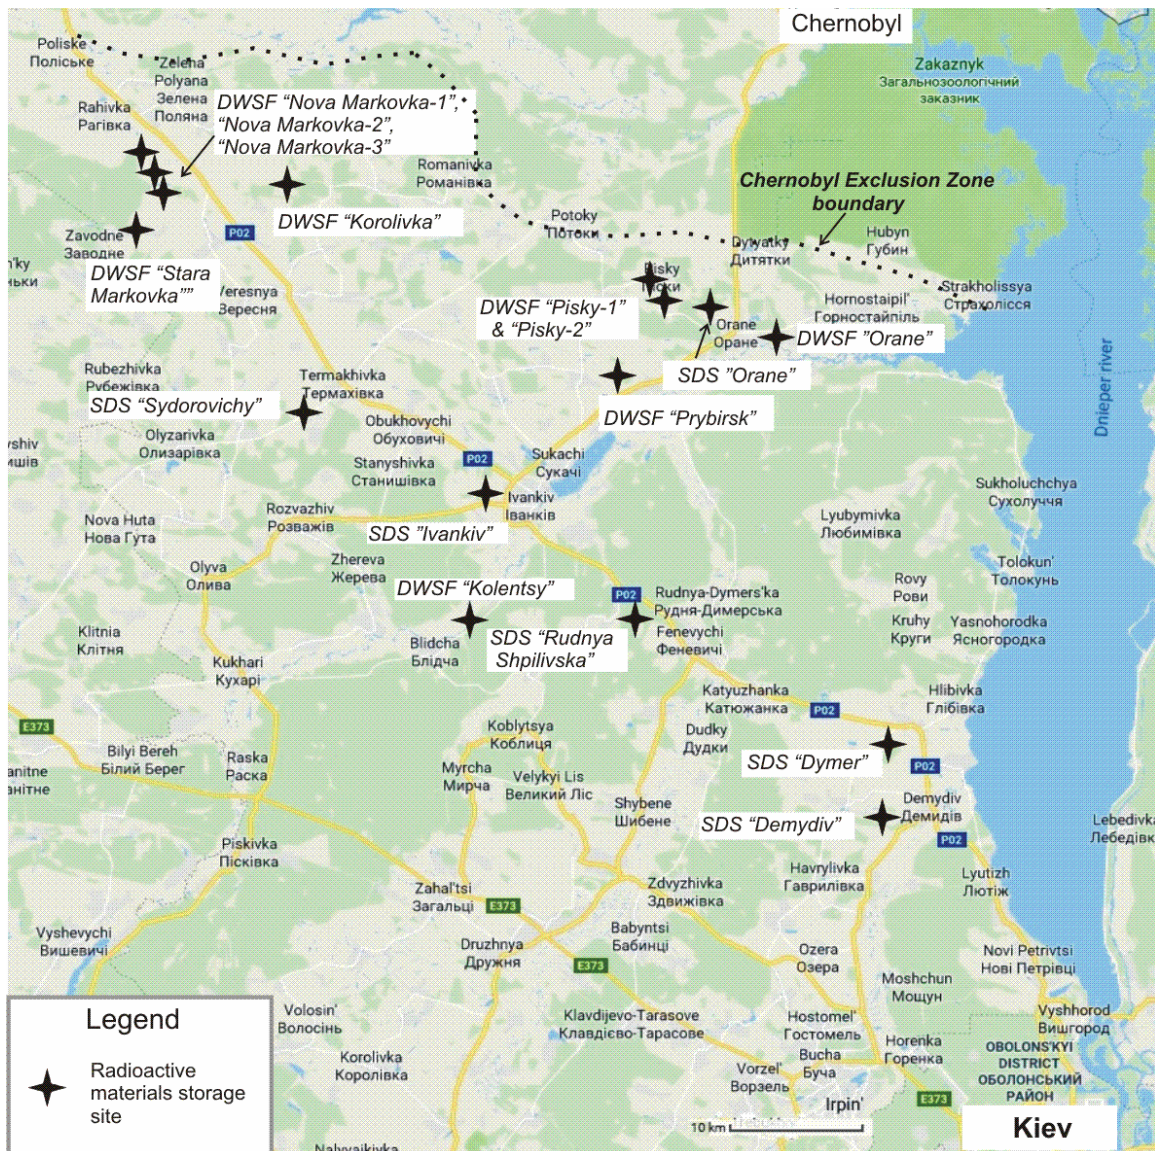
Chernobyl

Poliske
Поліське

Zelena Polyana
Зелена Поляна

DWSF "Nova Markovka-1", "Nova Markovka-2", "Nova Markovka-3"

Zakaznyk
Загальнозоологічний заказник

Rahivka
Рагівка

Romanivka
Романівка

DWSF "Korolivka"

Chernobyl Exclusion Zone boundary

Zavodne
Заводне

P02

Potoky
Потоки

Dytyatky
Дитятки

Hubyn
Губин

n'ky
ньки

DWSF "Stara Markovka""

Veresnya
Вересня

Pisky
Піски

Strakholissya
Страхолісся

Hornostaipil'
Горностайпіль

DWSF "Pisky-1" & "Pisky-2"

Orane
Оране

DWSF "Orane"

Rubezhivka
Рубежівка

Termakhivka
Термахівка

SDS "Orane"

SDS "Sydorovichy"

Obukhovychi
Обуховичі

DWSF "Prybirsk"

Dnieper river

shiv
шів

Olyzarivka
Олизарівка

Sukachi
Сукачі

Stanyshivka
Станишівка

P02

Sukholuchchya
Сухолуччя

Ivankiv
Іванків

Nova Huta
Нова Гута

Rozvazhiv
Розважів

SDS "Ivankiv"

Lyubymivka
Любимівка

Zhereva
Жерева

Tolokun'
Толокунь

Olyva
Олива

DWSF "Kolentsy"

Rudnya-Dymers'ka
Рудня-Димерська

P02

Rovy
Рови

Klitnia
Клітня

Blidcha
Блідча

SDS "Rudnya Shpilivska"

Fenevychi
Феневичі

Kruhy
Круги

Yasnohorodka
Ясногородка

Kukhari
Кухарі

Katyuzhanka
Катюжанка

P02

Hlibivka
Глібівка

E373

Koblytsya
Коблиця

Dudky
Дудки

Bilyi Bereh
Білий Берег

Raska
Раска

SDS "Dymer"

anitne
анітне

Myrcha
Мирча

Velykyi Lis
Великий Ліс

P02

Shybene
Шибене

Demydiv
Демидів

SDS "Demydiv"

Lebedivka
Лебедівка

P02

Piskivka
Пісківка

Havrylivka
Гаврилівка

Lyutizh
Лютіж

Zdvyzhivka
Здвижівка

Zahal'tsi
Загальці

E373

Babyntsi
Бабинці

Vyshevychi
Вишевичі

Druzhnya
Дружня

E373

Ozera
Озера

Novi Petrivtsi
Нові Петрівці

Moshchun
Мощун

Legend

Volosin'
Волосінь

Klavdijevo-Tarasove
Клавдієво-Тарасове

Hostomel'
Гостомель

Vyshhorod
Вишгород

Radioactive materials storage site

Korolivka
Королівка

Bucha
Буча

Horenka
Горенка

OBOLONS'KYI DISTRICT
ОБОЛОНСЬКИЙ РАЙОН

Vorzel'
Ворзель

Irpin'

E373

10 km

Kiev

Nalyvaikivka